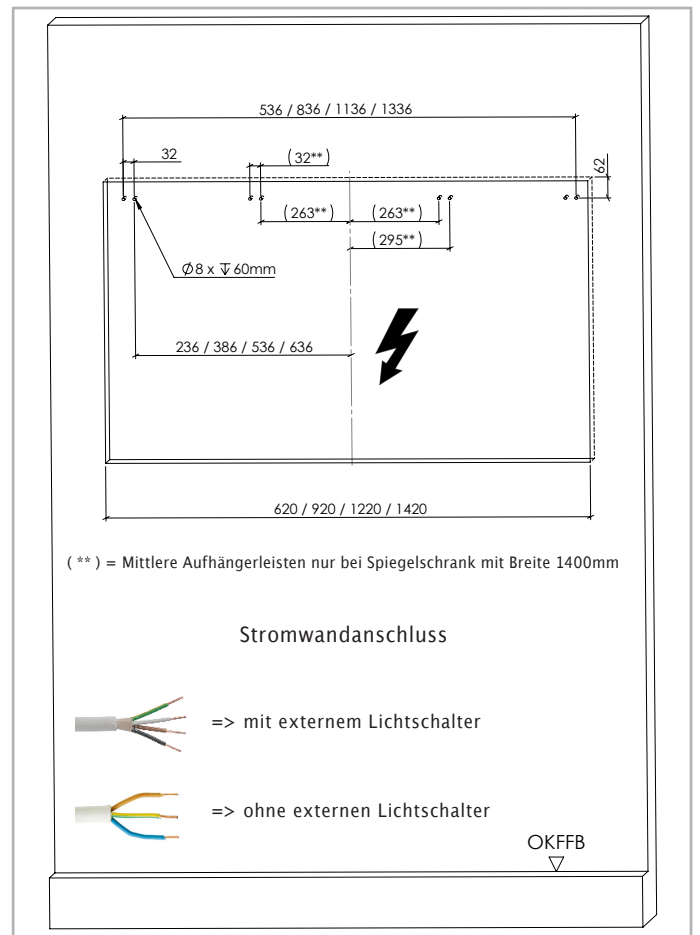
536 / 836 / 1136 / 1336

32

(32**)

62

(263**)

(263**)

(295**)

$\varnothing$8 x ↧60mm

236 / 386 / 536 / 636

620 / 920 / 1220 / 1420

( ** ) = Mittlere Aufhängerleisten nur bei Spiegelschrank mit Breite 1400mm

Stromwandanschluss

=> mit externem Lichtschalter

=> ohne externen Lichtschalter

OKFFB
$\bigtriangledown$